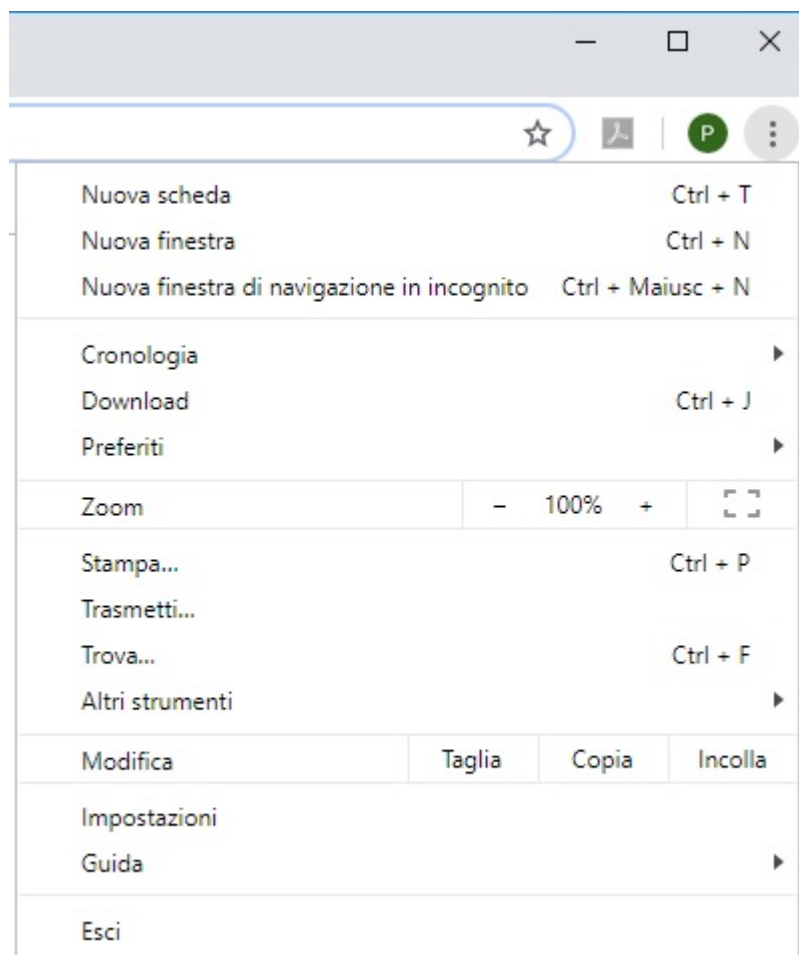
P

Nuova scheda Ctrl + T
Nuova finestra Ctrl + N
Nuova finestra di navigazione in incognito Ctrl + Maiusc + N

Cronologia
Download Ctrl + J
Preferiti

Zoom – 100% +

Stampa... Ctrl + P
Trasmetti...
Trova... Ctrl + F
Altri strumenti

Modifica Taglia Copia Incolla

Impostazioni
Guida

Esci